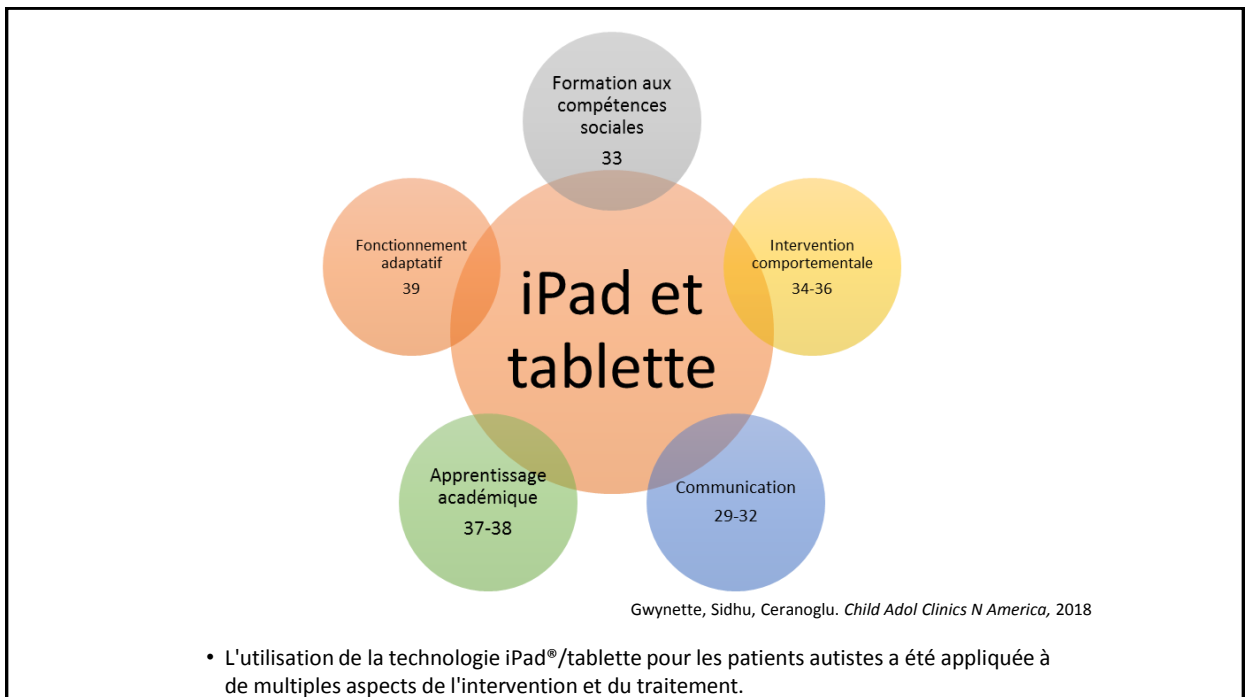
Formation aux compétences sociales
33

Fonctionnement adaptatif
39

iPad et tablette

Intervention comportementale
34-36

Apprentissage académique
37-38

Communication
29-32

Gwynette, Sidhu, Ceranoglu. *Child Adol Clinics N America,* 2018

• L'utilisation de la technologie iPad®/tablette pour les patients autistes a été appliquée à de multiples aspects de l'intervention et du traitement.